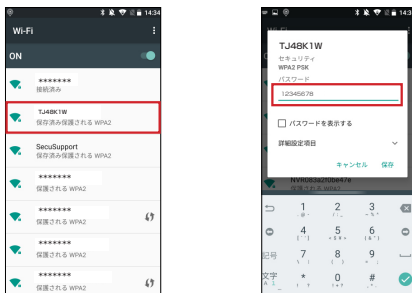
14:34

Wi-Fi

ON

*******
接続済み

TJ48K1W
保存済み保護される WPA2

SecuSupport
保護される WPA2

*******
保護される WPA2

*******
保護される WPA2

*******
保護される WPA2

*******
保護される WPA2

14:34

TJ48K1W
セキュリティ
WPA2 PSK
パスワード
12345678

パスワードを表示する

詳細設定項目

キャンセル 保存

NVR083a250be47e
保護される WPA2

1
2 ABC
3 DEF
4 GHI
5 JKL
6 MNO
記号
7 PQRS
8 TUV
9 WXYZ
文字
*
0 +
#